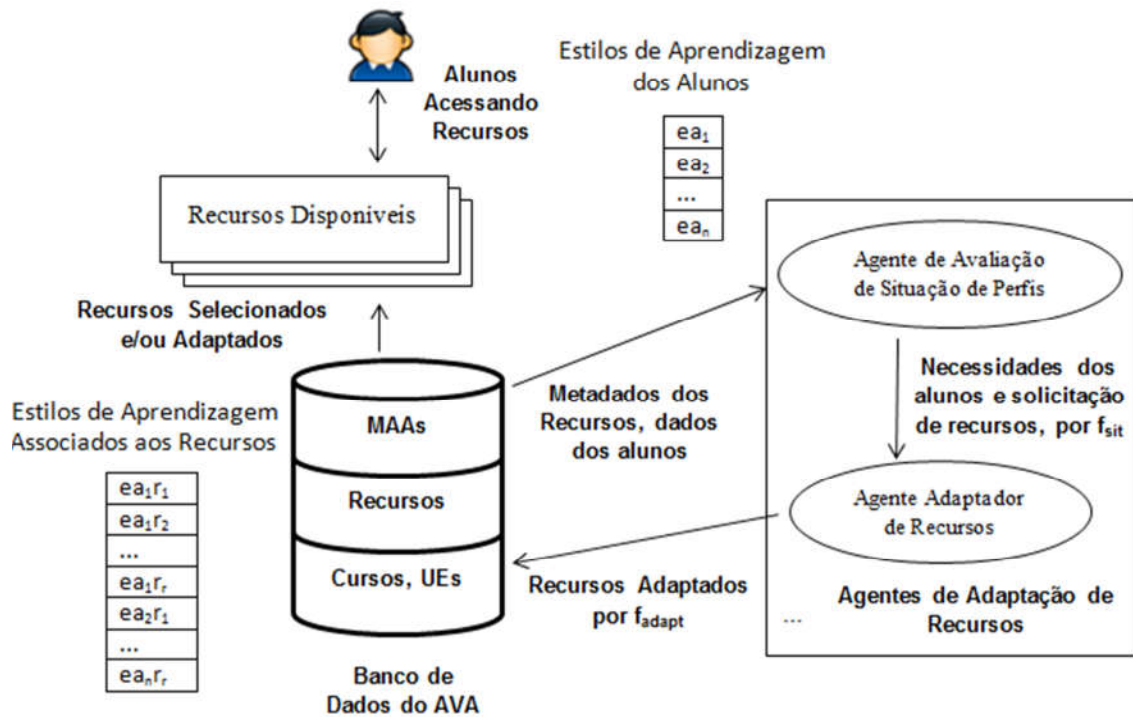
Alunos Acessando Recursos

Estilos de Aprendizagem dos Alunos

| $ea_1$ |
|---|
| $ea_2$ |
| ... |
| $ea_n$ |

Recursos Disponiveis

Recursos Selecionados e/ou Adaptados

Agente de Avaliação de Situação de Perfis

Necessidades dos alunos e solicitação de recursos, por $f_{sit}$

Estilos de Aprendizagem Associados aos Recursos

| $ea_1r_1$ |
|---|
| $ea_1r_2$ |
| ... |
| $ea_1r_r$ |
| $ea_2r_1$ |
| ... |
| $ea_nr_r$ |

MAAs

Recursos

Cursos, UEs

Metadados dos Recursos, dados dos alunos

Agente Adaptador de Recursos

Recursos Adaptados por $f_{adapt}$

Agentes de Adaptação de Recursos

...

Banco de Dados do AVA